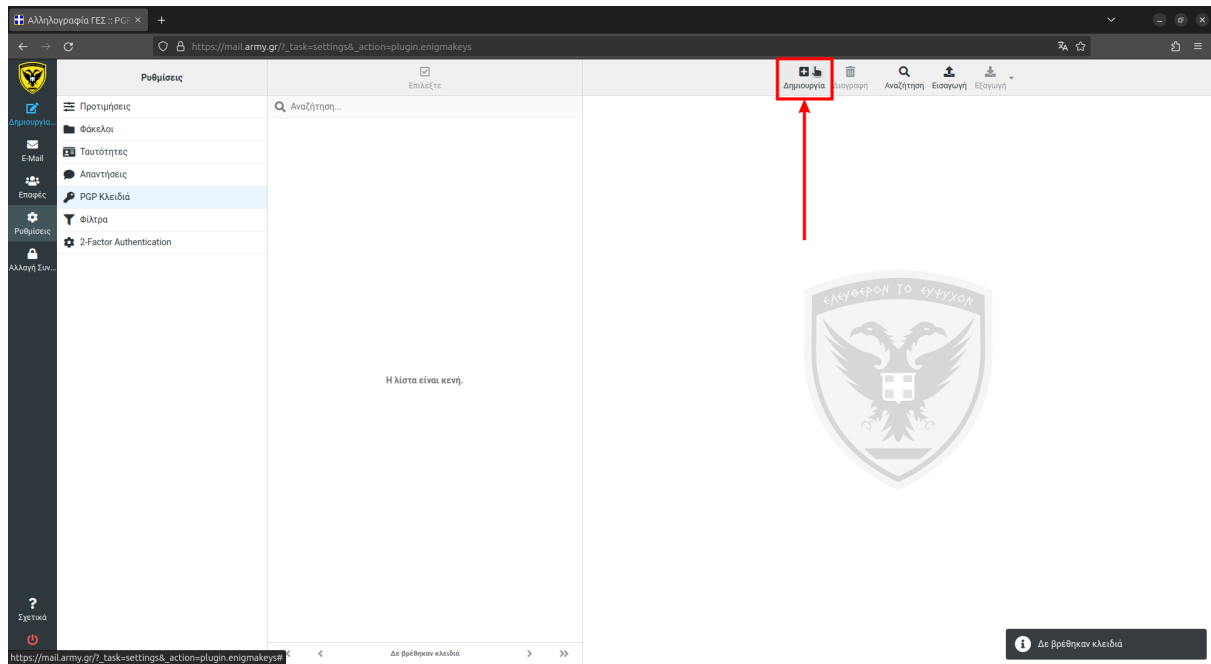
Αλληλογραφία ΓΕΣ :: PGP ×

https://mail.army.gr/?_task=settings&_action=plugin.enigmakeys

Δημιουργία...
E-Mail
Επαφές
Ρυθμίσεις
Αλλαγή Συν...

Ρυθμίσεις

Προτιμήσεις
Φάκελοι
Ταυτότητες
Απαντήσεις
PGP Κλειδιά
Φίλτρα
2-Factor Authentication

Επιλέξτε

Αναζήτηση...

Η λίστα είναι κενή.

Δημιουργία Διαγραφή Αναζήτηση Εισαγωγή Εξαγωγή

ΕΛΕΥΘΕΡΟΝ ΤΟ ΕΥΨΥΧΟΝ

Σχετικά

https://mail.army.gr/?_task=settings&_action=plugin.enigmakeys#

Δε βρέθηκαν κλειδιά

Δε βρέθηκαν κλειδιά